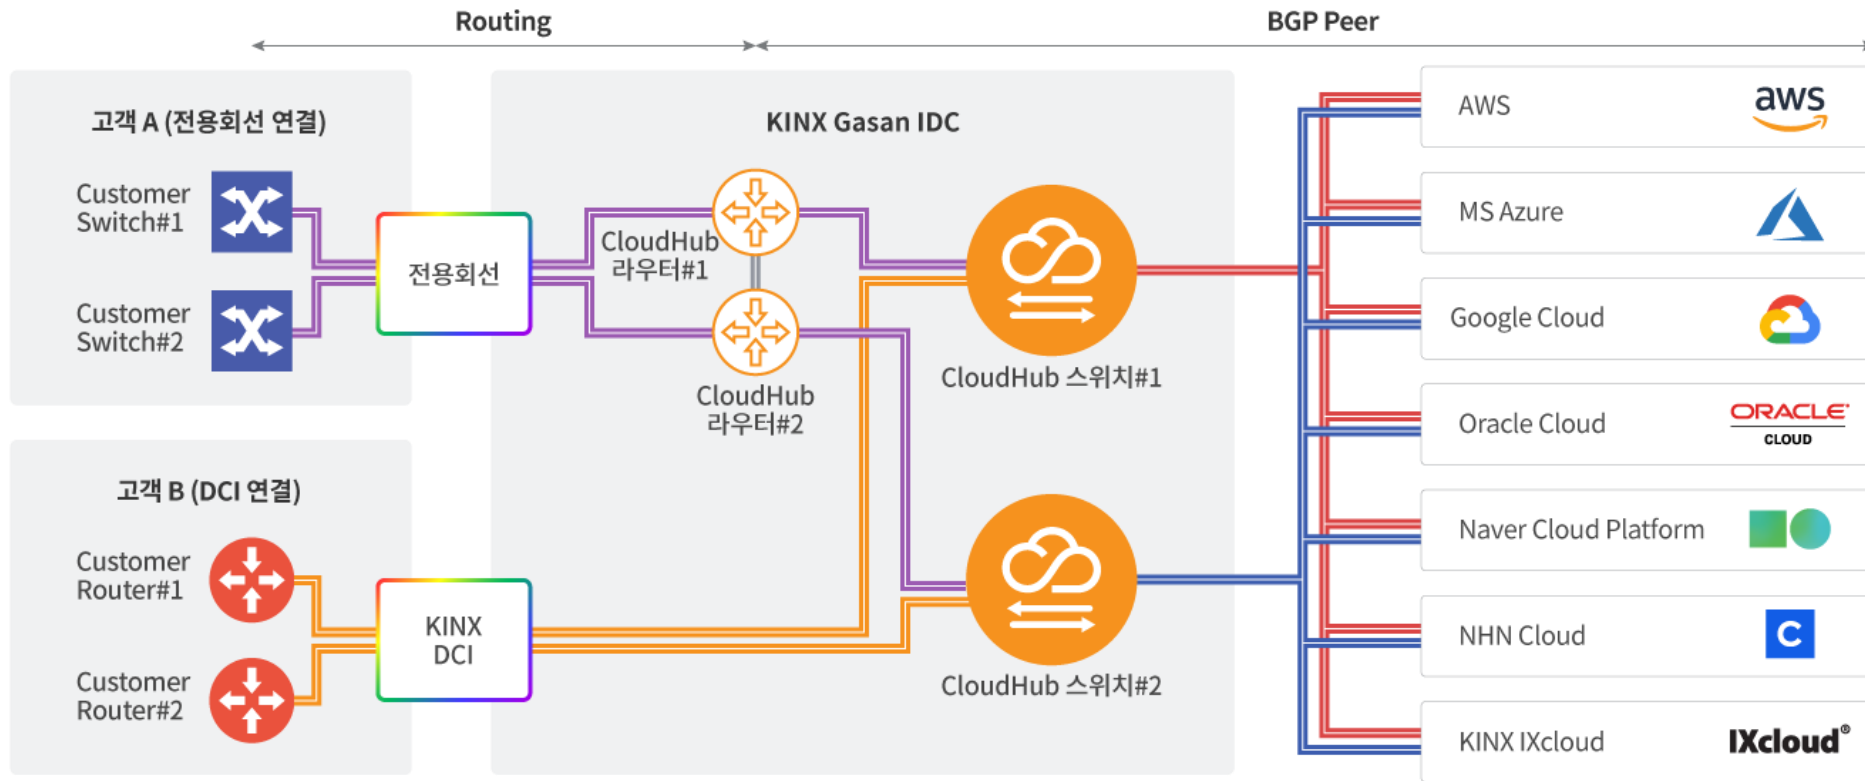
Routing

BGP Peer

고객 A (전용회선 연결)

Customer Switch#1

Customer Switch#2

전용회선

고객 B (DCI 연결)

Customer Router#1

Customer Router#2

KINX DCI

KINX Gasan IDC

CloudHub 라우터#1

CloudHub 라우터#2

CloudHub 스위치#1

CloudHub 스위치#2

AWS

aws

MS Azure

Google Cloud

Oracle Cloud

ORACLE CLOUD

Naver Cloud Platform

NHN Cloud

C

KINX IXcloud

IXcloud®